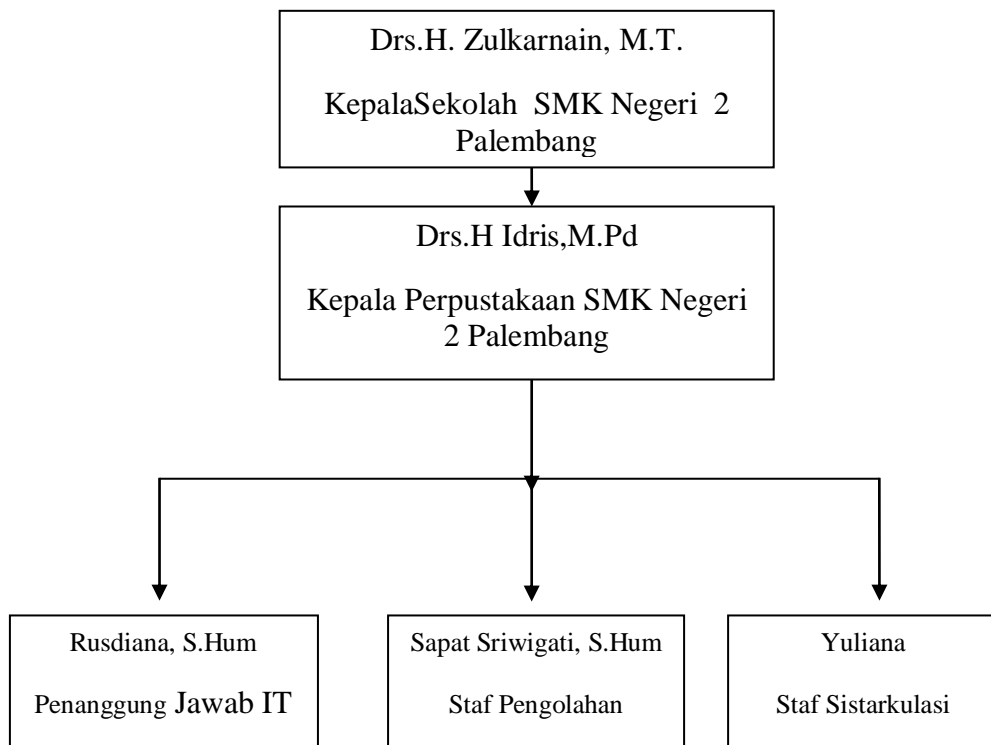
Drs.H. Zulkarnain, M.T.

KepalaSekolah SMK Negeri 2 Palembang

Drs.H Idris,M.Pd

Kepala Perpustakaan SMK Negeri 2 Palembang

Rusdiana, S.Hum

Penanggung Jawab IT

Sapat Sriwigati, S.Hum

Staf Pengolahan

Yuliana

Staf Sistarkulasi